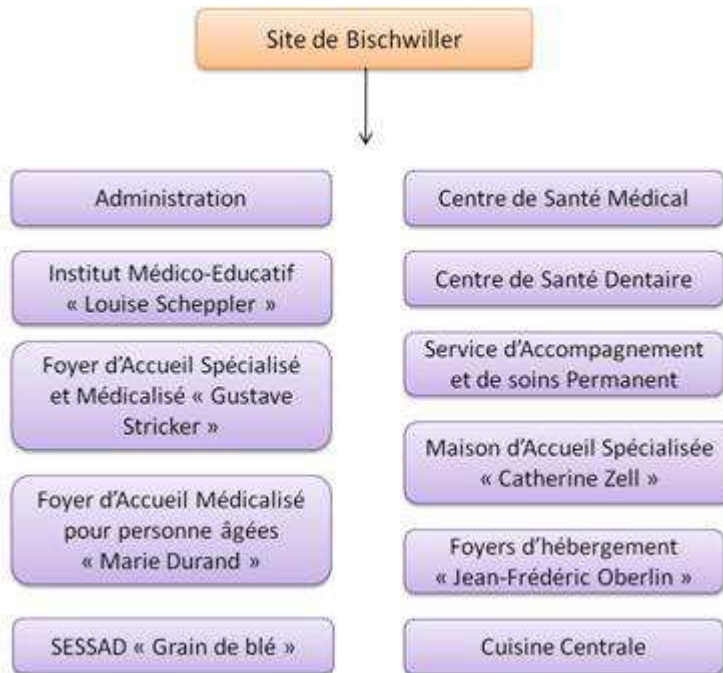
Site de Bischwiller

Administration

Institut Médico-Educatif « Louise Scheppler »

Foyer d'Accueil Spécialisé et Médicalisé « Gustave Stricker »

Foyer d'Accueil Médicalisé pour personne âgées « Marie Durand »

SESSAD « Grain de blé »

Centre de Santé Médical

Centre de Santé Dentaire

Service d'Accompagnement et de soins Permanent

Maison d'Accueil Spécialisée « Catherine Zell »

Foyers d'hébergement « Jean-Frédéric Oberlin »

Cuisine Centrale